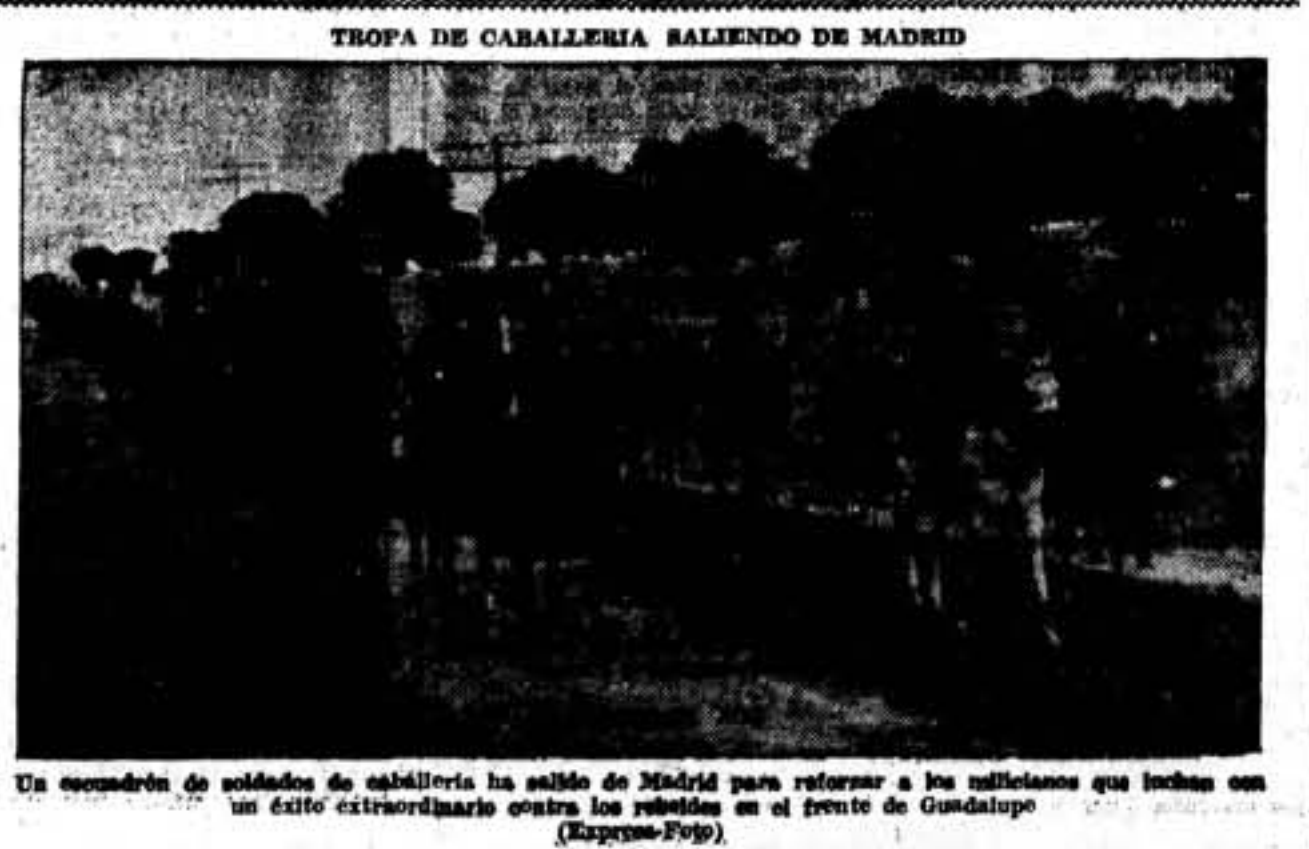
TROPA DE CABALLERIA SALIENDO DE MADRID

Un escuadrón de soldados de caballería ha salido de Madrid para reforzar a los milicianos que luchan con un éxito extraordinario contra los rebeldes en el frente de Guadalupe
(Express-Foto).